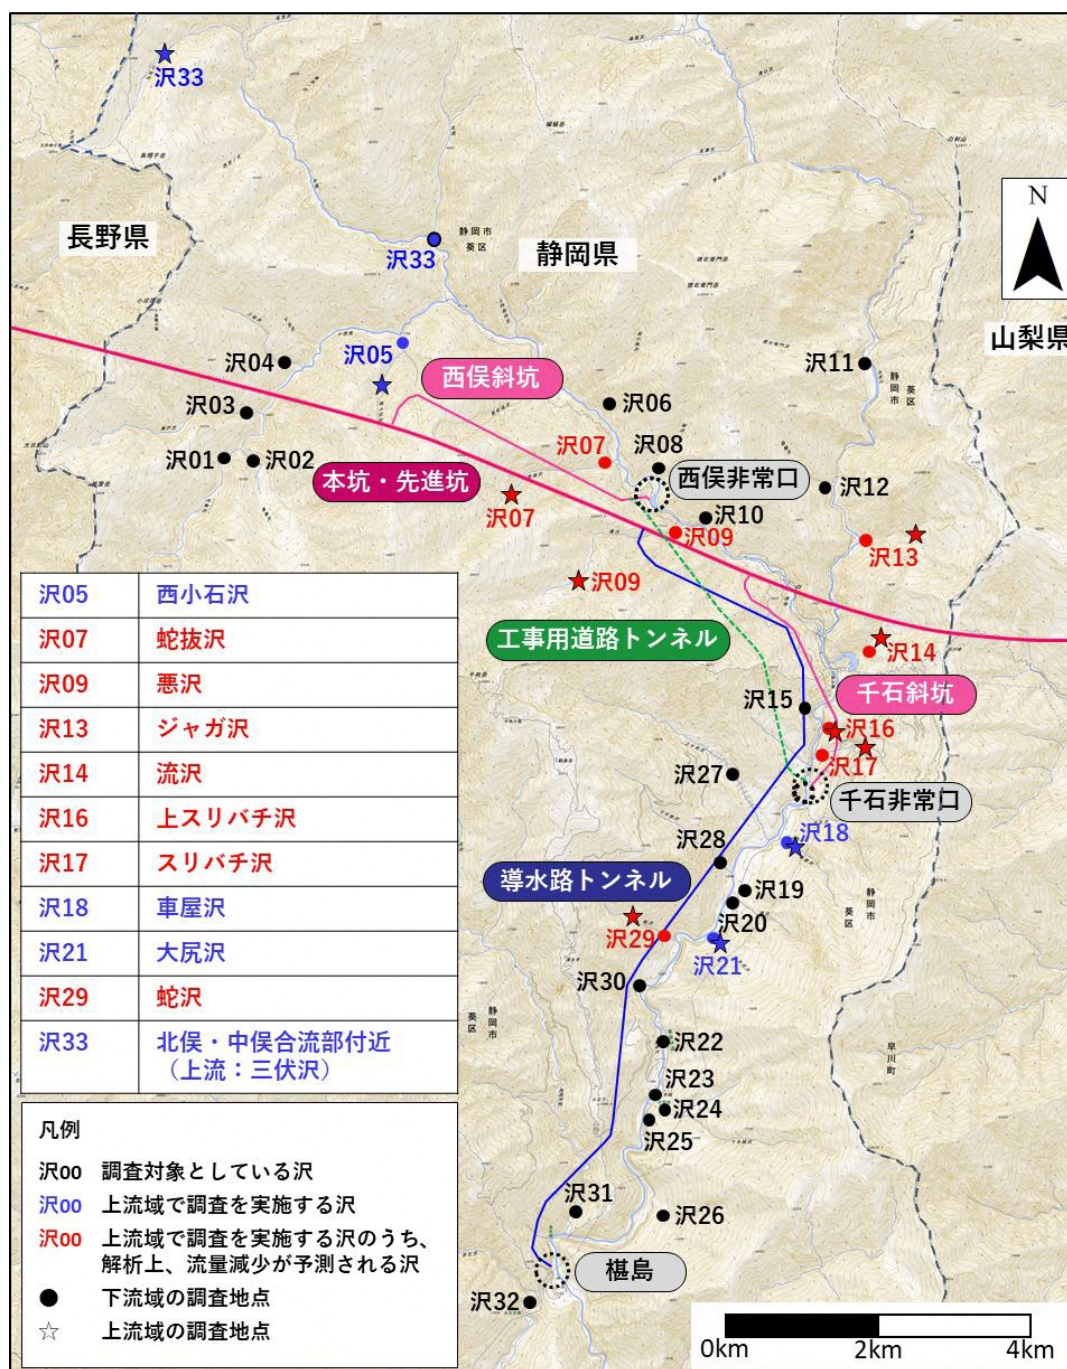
沢33
長野県
沢33
静岡県
N
山梨県
沢04
沢05
西俣斜坑
沢11
沢03
沢06
沢01
沢02
沢07
沢08
本坑・先進坑
西俣非常口
沢12
沢07
沢10
沢09
沢13
沢09
工事用道路トンネル
沢14
沢15
千石斜坑
沢16
沢17
沢27
千石非常口
沢28
沢18
導水路トンネル
沢19
沢20
沢29
沢21
沢30
沢22
沢23
沢24
沢25
沢31
沢26
椹島
沢32
0km
2km
4km

| 沢05 | 西小石沢 |
|---|---|
| 沢07 | 蛇抜沢 |
| 沢09 | 悪沢 |
| 沢13 | ジャガ沢 |
| 沢14 | 流沢 |
| 沢16 | 上スリバチ沢 |
| 沢17 | スリバチ沢 |
| 沢18 | 車屋沢 |
| 沢21 | 大尻沢 |
| 沢29 | 蛇沢 |
| 沢33 | 北俣・中俣合流部付近（上流：三伏沢） |

凡例
沢00 調査対象としている沢
沢00 上流域で調査を実施する沢
沢00 上流域で調査を実施する沢のうち、解析上、流量減少が予測される沢
● 下流域の調査地点
☆ 上流域の調査地点